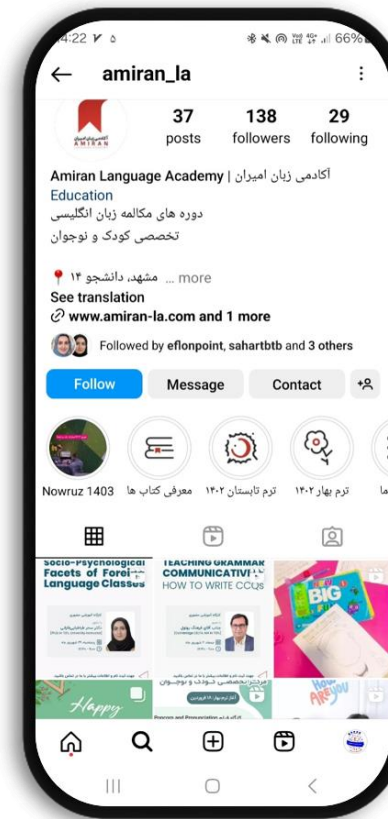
4:22 66%

amiran_la

آکادمی زبان امیران
AMIRAN

37 posts
138 followers
29 following

Amiran Language Academy | آکادمی زبان امیران
Education
دوره های مکالمه زبان انگلیسی
تخصصی کودک و نوجوان

📍 مشهد، دانشجو ۱۴ ... more
See translation
www.amiran-la.com and 1 more

Followed by eflonpoint, sahartbtb and 3 others

Follow
Message
Contact

Nowruz 1403
معرفی کتاب ها
ترم تابستان ۱۴۰۲
ترم بهار ۱۴۰۲
ها

Socio-Psychological Facets of Foreign Language Classes
TEACHING GRAMMAR COMMUNICATIVELY HOW TO WRITE CCQs
BIG
Happy
Popcorn and Presentation
How Are You